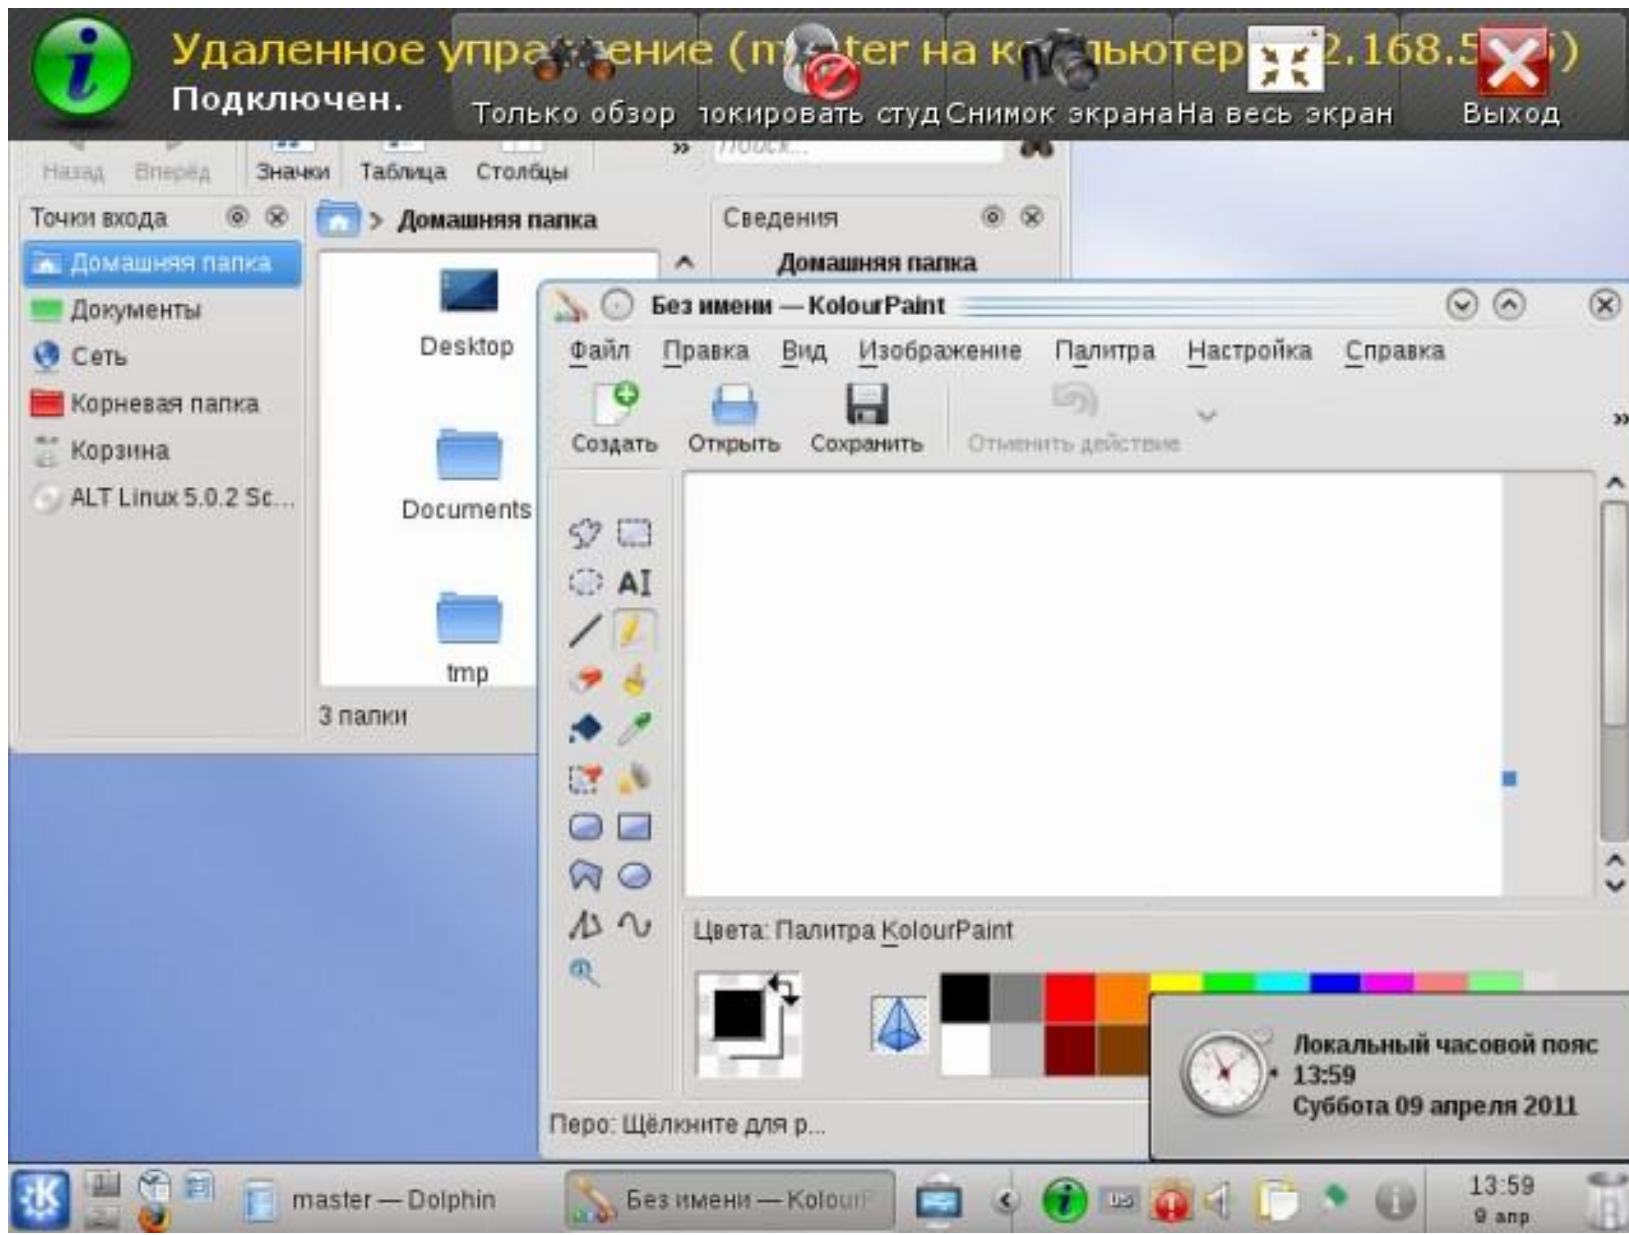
Удаленное упра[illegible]ение (m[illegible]ter на к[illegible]ьютер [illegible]2.168.5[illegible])
Подключен.
Только обзор
локировать студ
Снимок экрана
На весь экран
Выход

Назад Вперёд Значки Таблица Столбцы » Поиск...

Точки входа
Домашняя папка
Документы
Сеть
Корневая папка
Корзина
ALT Linux 5.0.2 Sc...

> Домашняя папка
Desktop
Documents
tmp
3 папки

Сведения
Домашняя папка

Без имени — KolourPaint
Файл Правка Вид Изображение Палитра Настройка Справка
Создать Открыть Сохранить Отменить действие
AI
Цвета: Палитра KolourPaint
Перо: Щёлкните для р...

Локальный часовой пояс
13:59
Суббота 09 апреля 2011

master — Dolphin
Без имени — Kolour
13:59
9 апр